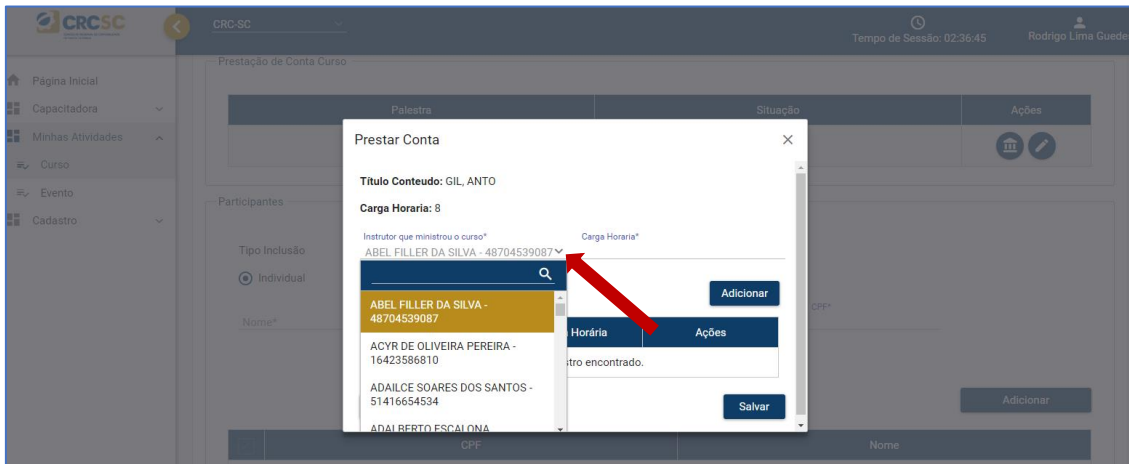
CRCSC

CRC-SC

Tempo de Sessão: 02:36:45

Rodrigo Lima Guede

Página Inicial
Capacitadora
Minhas Atividades
Curso
Evento
Cadastro

Prestação de Conta Curso

| Palestra | Situação | Ações |
|---|---|---|

Participantes

Tipo Inclusão
Individual

Nome*

CPF*

Adicionar

| CPF | Nome |
|---|---|

Prestar Conta

×

**Título Conteudo:** GIL, ANTO

**Carga Horaria:** 8

Instrutor que ministrou o curso*
ABEL FILLER DA SILVA - 48704539087

Carga Horaria*

ABEL FILLER DA SILVA - 48704539087
ACYR DE OLIVEIRA PEREIRA - 16423586810
ADAILCE SOARES DOS SANTOS - 51416654534
ADALBERTO ESCALONA

Adicionar

| Horária | Ações |
|---|---|
| stro encontrado. | |

Salvar